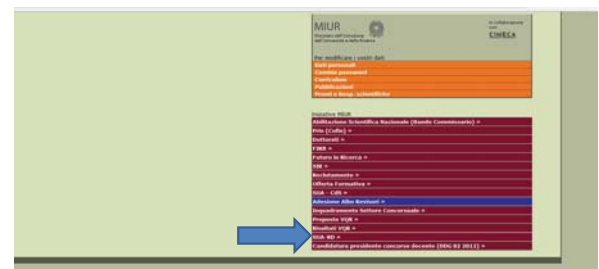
MIUR
Ministero dell'Istruzione dell'Università e della Ricerca

In collaborazione con
CINECA

Per modificare i vostri dati
Dati personali
Cambia password
Curriculum
Pubblicazioni
Premi e Rusp. scientifiche

Iniziative MIUR
Abilitazione Scientifica Nazionale (Bando Commissario) »
Prin (Cofin) »
Dottorati »
FIRB »
Futuro in Ricerca »
SIR »
Reclutamento »
Offerta Formativa »
SUA - CdS »
Adesione Albo Revisori »
Inquadramento Settore Concorsuale »
Progetti VQR »
Risultati VQR »
SUA RD »
Candidature presidente concorso docente (DDG 82 2012) »